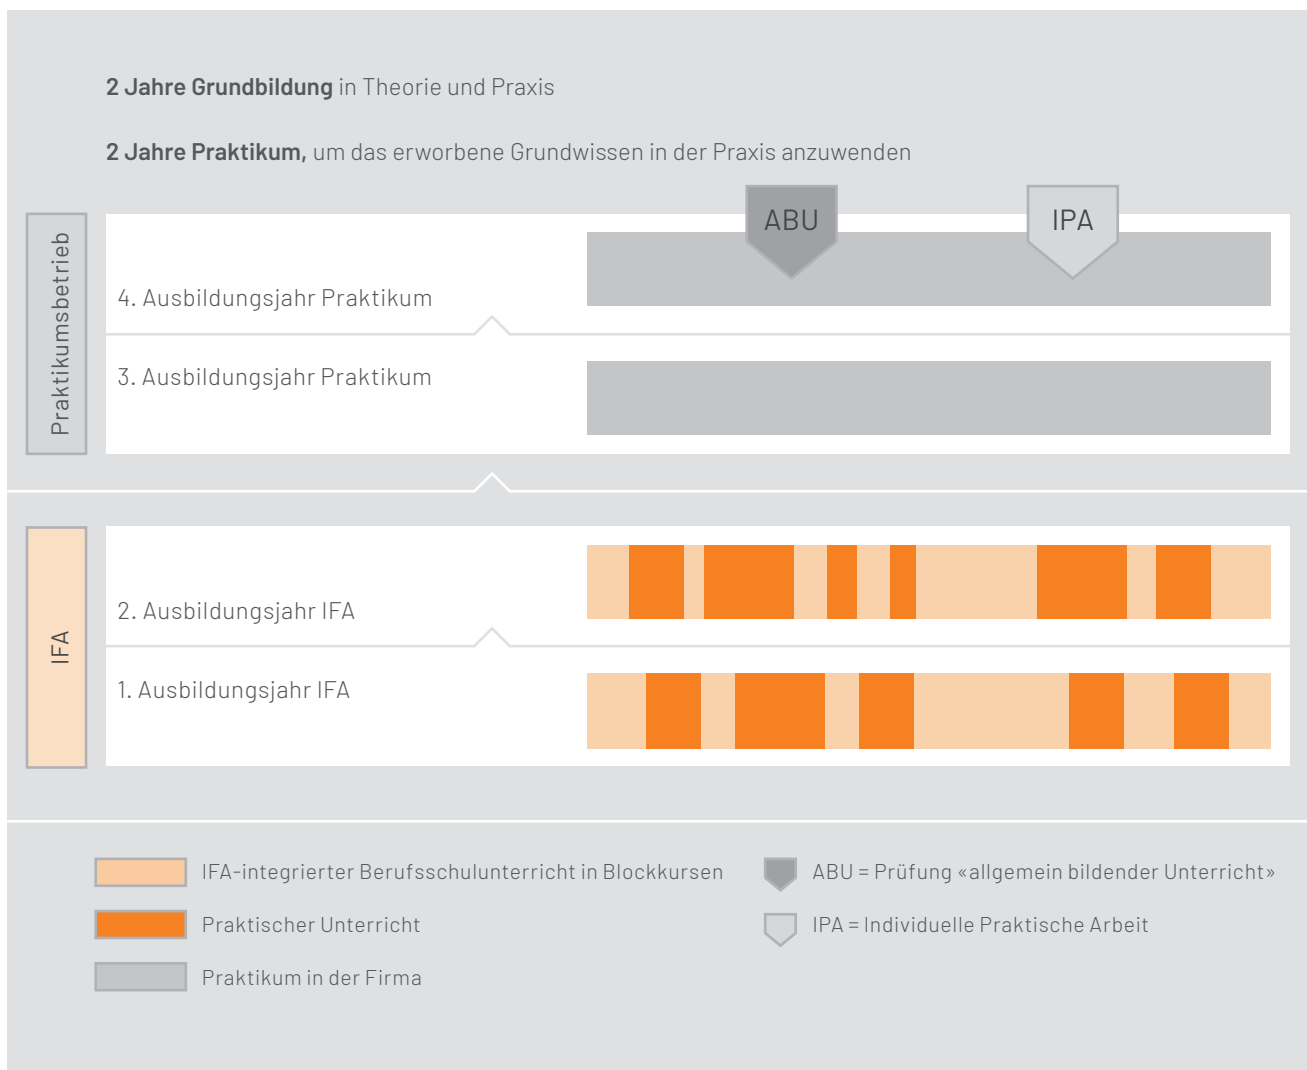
**2 Jahre Grundbildung** in Theorie und Praxis

**2 Jahre Praktikum,** um das erworbene Grundwissen in der Praxis anzuwenden

Praktikumsbetrieb

ABU

IPA

4. Ausbildungsjahr Praktikum

3. Ausbildungsjahr Praktikum

IFA

2. Ausbildungsjahr IFA

1. Ausbildungsjahr IFA

IFA-integrierter Berufsschulunterricht in Blockkursen

Praktischer Unterricht

Praktikum in der Firma

ABU = Prüfung «allgemein bildender Unterricht»

IPA = Individuelle Praktische Arbeit